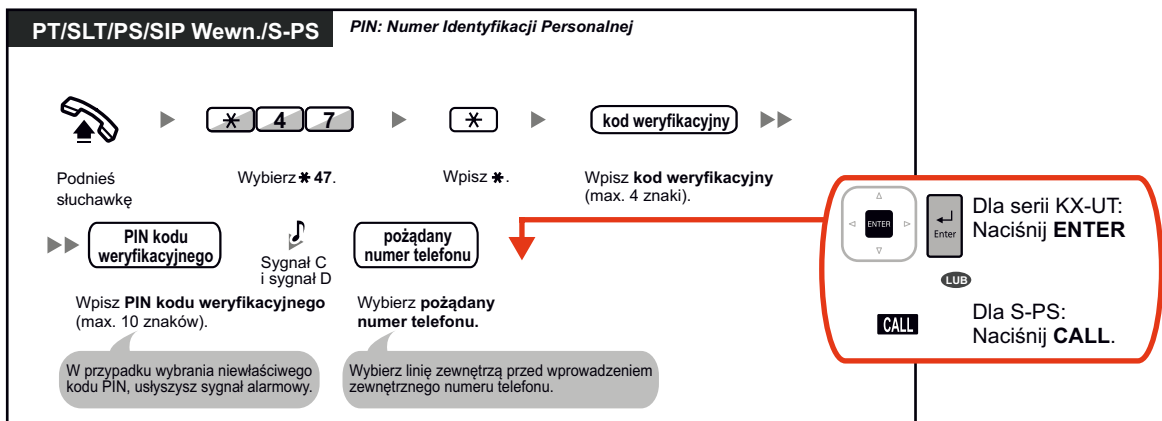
PT/SLT/PS/SIP Wewn./S-PS

PIN: Numer Identyfikacji Personalnej

$\ast$ 4 7

$\ast$

kod weryfikacyjny

Podnieś słuchawkę

Wybierz $\ast$ 47.

Wpisz $\ast$.

Wpisz **kod weryfikacyjny** (max. 4 znaki).

PIN kodu weryfikacyjnego

Sygnał C i sygnał D

pożądany numer telefonu

Wpisz **PIN kodu weryfikacyjnego** (max. 10 znaków).

Wybierz **pożądany numer telefonu.**

W przypadku wybrania niewłaściwego kodu PIN, usłyszysz sygnał alarmowy.

Wybierz linię zewnętrzną przed wprowadzeniem zewnętrznego numeru telefonu.

ENTER

Enter

Dla serii KX-UT: Naciśnij **ENTER**

LUB

CALL

Dla S-PS: Naciśnij **CALL**.